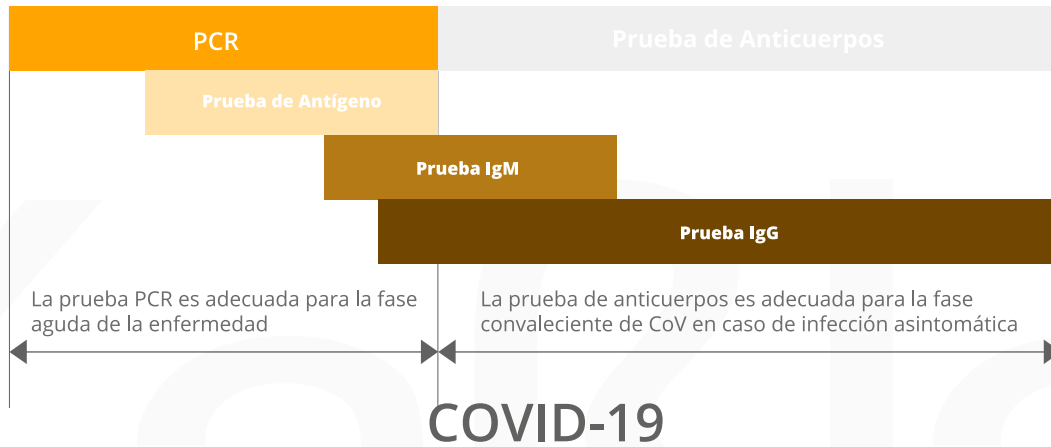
PCR

Prueba de Anticuerpos

Prueba de Antígeno

Prueba IgM

Prueba IgG

La prueba PCR es adecuada para la fase aguda de la enfermedad

La prueba de anticuerpos es adecuada para la fase convaleciente de CoV en caso de infección asintomática

COVID-19